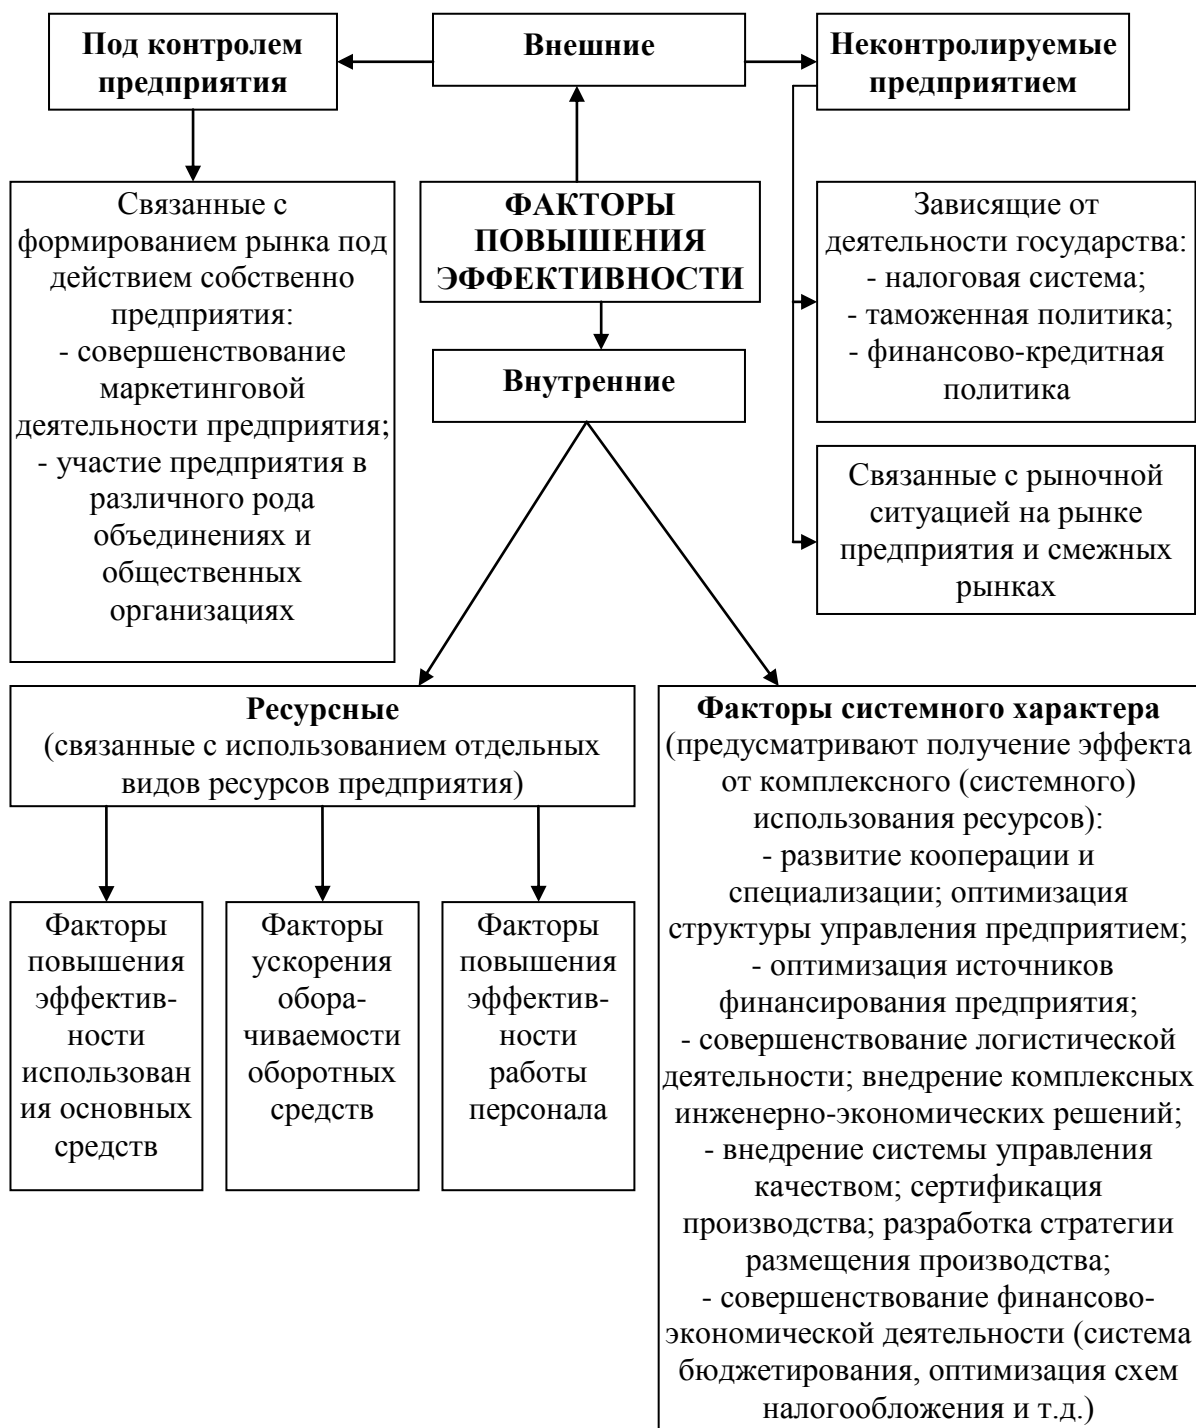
Под контролем предприятия

Внешние

Неконтролируемые предприятием

Связанные с формированием рынка под действием собственно предприятия:
- совершенствование маркетинговой деятельности предприятия;
- участие предприятия в различного рода объединениях и общественных организациях

ФАКТОРЫ ПОВЫШЕНИЯ ЭФФЕКТИВНОСТИ

Зависящие от деятельности государства:
- налоговая система;
- таможенная политика;
- финансово-кредитная политика

Внутренние

Связанные с рыночной ситуацией на рынке предприятия и смежных рынках

Ресурсные
(связанные с использованием отдельных видов ресурсов предприятия)

Факторы системного характера
(предусматривают получение эффекта от комплексного (системного) использования ресурсов):
- развитие кооперации и специализации; оптимизация структуры управления предприятием;
- оптимизация источников финансирования предприятия;
- совершенствование логистической деятельности; внедрение комплексных инженерно-экономических решений;
- внедрение системы управления качеством; сертификация производства; разработка стратегии размещения производства;
- совершенствование финансово-экономической деятельности (система бюджетирования, оптимизация схем налогообложения и т.д.)

Факторы повышения эффективности использования основных средств

Факторы ускорения оборачиваемости оборотных средств

Факторы повышения эффективности работы персонала